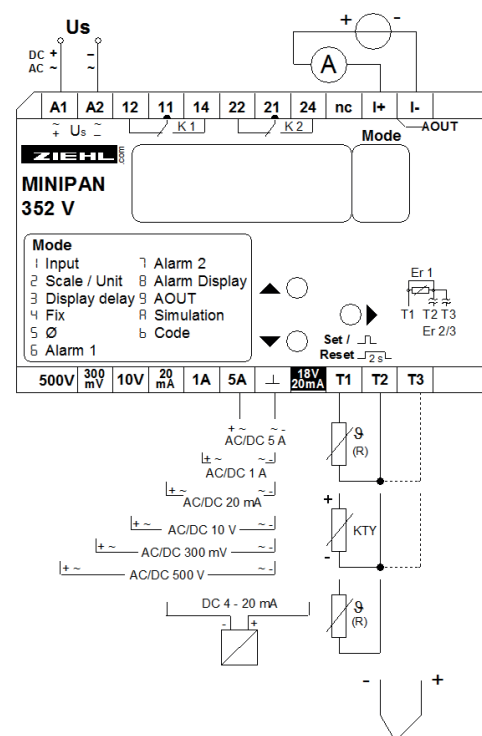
Us

DC +
AC ~

-
~

+ -

A

A1 A2 12 11 14 22 21 24 nc I+ I-

~ + Us ~ -

K1

K2

Mode

AOUT

ZIEHL .com

MINIPAN
352 V

Mode
1 Input
2 Scale / Unit
3 Display delay
4 Fix
5 Ø
6 Alarm 1
7 Alarm 2
8 Alarm Display
9 AOUT
A Simulation
b Code

Er 1
T1 T2 T3
Er 2/3

Set /
Reset
2 s

500V | 300 mV | 10V | 20 mA | 1A | 5A | ⊥ | 18V 20mA | T1 | T2 | T3

+ ~ ~ -
AC/DC 5 A

± ~ ~ -
AC/DC 1 A

+ ~ ~ -
AC/DC 20 mA

+ ~ ~ -
AC/DC 10 V

+ ~ ~ -
AC/DC 300 mV

+ ~ ~ -
AC/DC 500 V

ϑ
(R)

+
KTY
-

ϑ
(R)

DC 4 - 20 mA
- +

- +